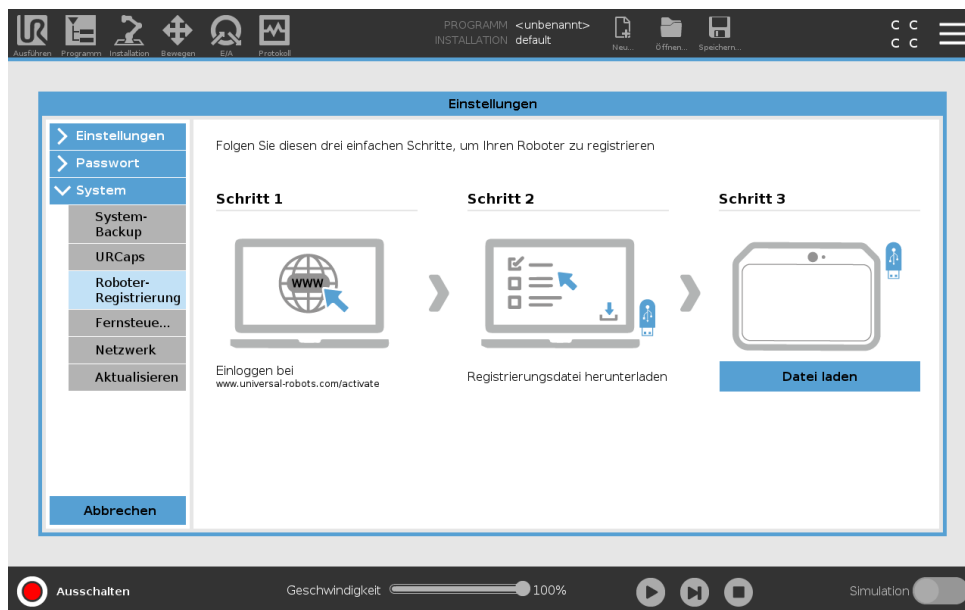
Ausführen Programm Installation Bewegen E/A Protokoll

PROGRAMM <unbenannt>
INSTALLATION default

Neu... Öffnen... Speichern...

C C
C C

Einstellungen

Einstellungen
Passwort
System
System-Backup
URCaps
Roboter-Registrierung
Fernsteue...
Netzwerk
Aktualisieren

Folgen Sie diesen drei einfachen Schritte, um Ihren Roboter zu registrieren

Schritt 1

www

Einloggen bei
www.universal-robots.com/activate

Schritt 2

Registrierungsdatei herunterladen

Schritt 3

Datei laden

Abbrechen

Ausschalten

Geschwindigkeit 100%

Simulation